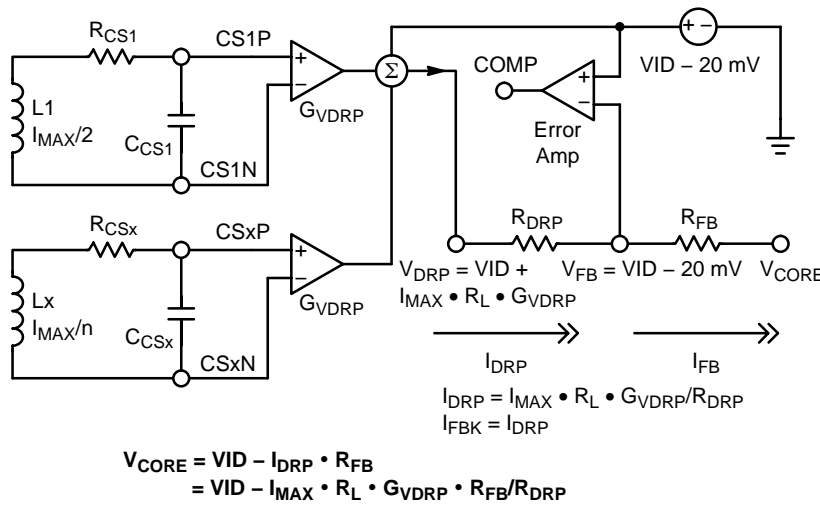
$R_{CS1}$

CS1P

L1

$I_{MAX}/2$

$C_{CS1}$

CS1N

$G_{VDRP}$

$\Sigma$

COMP

Error Amp

+ −

VID – 20 mV

$R_{CSx}$

CSxP

Lx

$I_{MAX}/n$

$C_{CSx}$

CSxN

$G_{VDRP}$

$R_{DRP}$

$R_{FB}$

$V_{DRP}$ = VID + $I_{MAX}$ • $R_L$ • $G_{VDRP}$

$V_{FB}$ = VID – 20 mV

$V_{CORE}$

$I_{DRP}$

$I_{FB}$

$I_{DRP}$ = $I_{MAX}$ • $R_L$ • $G_{VDRP}$/$R_{DRP}$

$I_{FBK}$ = $I_{DRP}$

$V_{CORE}$ = VID – $I_{DRP}$ • $R_{FB}$
= VID – $I_{MAX}$ • $R_L$ • $G_{VDRP}$ • $R_{FB}$/$R_{DRP}$